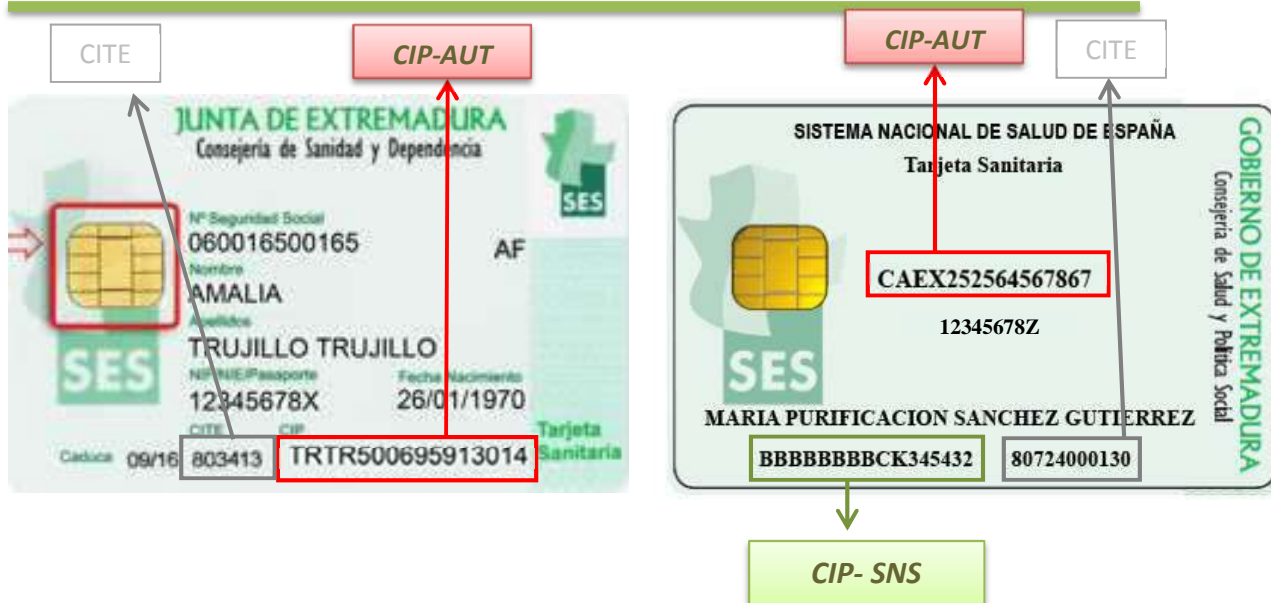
CITE

CIP-AUT

JUNTA DE EXTREMADURA
Consejería de Sanidad y Dependencia

SES

Nº Seguridad Social
060016500165
AF
Nombre
AMALIA
Apellidos
TRUJILLO TRUJILLO
NIF/NIE/Pasaporte
12345678X
Fecha Nacimiento
26/01/1970
CITE
CIP
Caduca 09/16 803413 TRTR500695913014
Tarjeta Sanitaria

CIP-AUT

CITE

SISTEMA NACIONAL DE SALUD DE ESPAÑA
Tarjeta Sanitaria

GOBIERNO DE EXTREMADURA
Consejería de Salud y Política Social

CAEX252564567867
12345678Z

SES

MARIA PURIFICACION SANCHEZ GUTIERREZ
BBBBBBBBCK345432 80724000130

CIP- SNS